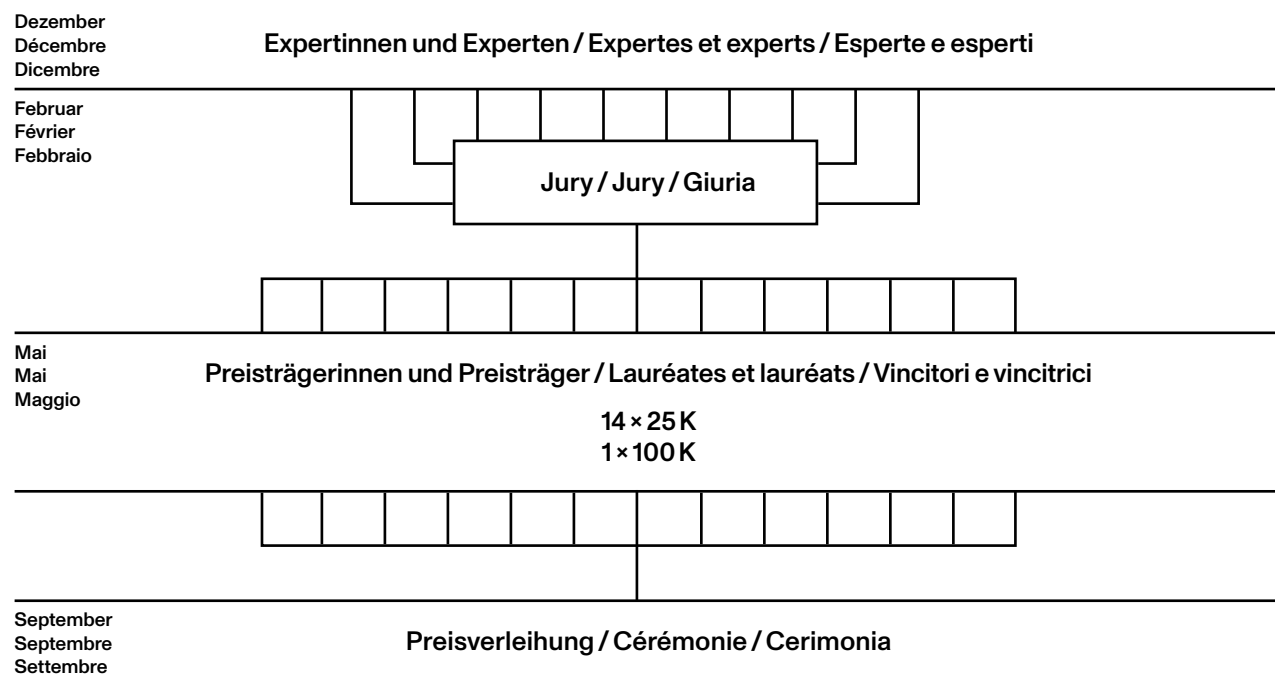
Dezember
Décembre
Dicembre

Expertinnen und Experten / Expertes et experts / Esperte e esperti

Februar
Février
Febbraio

Jury / Jury / Giuria

Mai
Mai
Maggio

Preisträgerinnen und Preisträger / Lauréates et lauréats / Vincitori e vincitrici

14 × 25 K
1 × 100 K

September
Septembre
Settembre

Preisverleihung / Cérémonie / Cerimonia